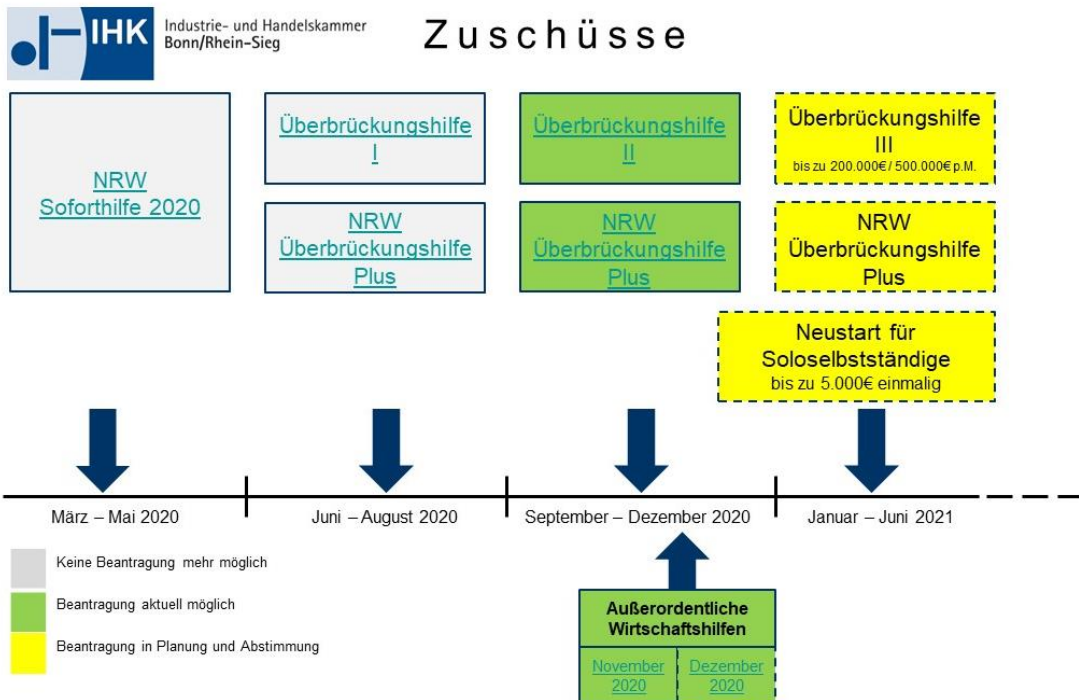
IHK Industrie- und Handelskammer Bonn/Rhein-Sieg

Zuschüsse

NRW Soforthilfe 2020

Überbrückungshilfe I

NRW Überbrückungshilfe Plus

Überbrückungshilfe II

NRW Überbrückungshilfe Plus

Überbrückungshilfe III
bis zu 200.000€ / 500.000€ p.M.

NRW Überbrückungshilfe Plus

Neustart für Soloselbstständige
bis zu 5.000€ einmalig

März – Mai 2020

Juni – August 2020

September – Dezember 2020

Januar – Juni 2021

Keine Beantragung mehr möglich

Beantragung aktuell möglich

Beantragung in Planung und Abstimmung

Außerordentliche Wirtschaftshilfen

November 2020

Dezember 2020